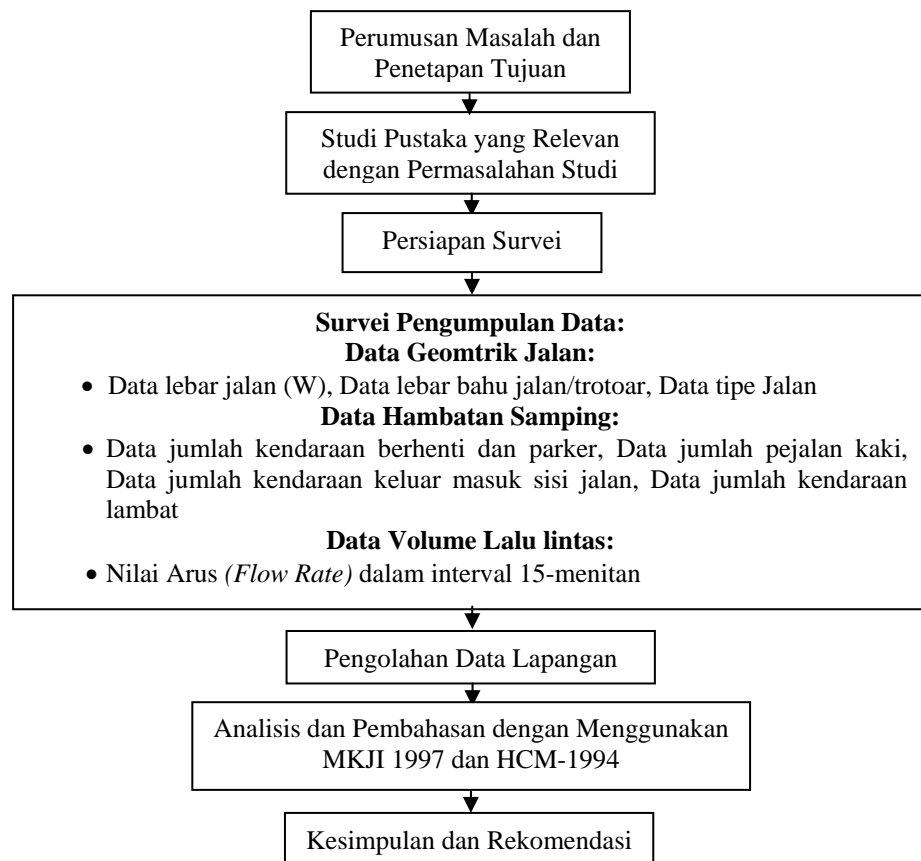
Perumusan Masalah dan Penetapan Tujuan

Studi Pustaka yang Relevan dengan Permasalahan Studi

Persiapan Survei

**Survei Pengumpulan Data:**
**Data Geomtrik Jalan:**

- Data lebar jalan (W), Data lebar bahu jalan/trotoar, Data tipe Jalan

**Data Hambatan Samping:**

- Data jumlah kendaraan berhenti dan parker, Data jumlah pejalan kaki, Data jumlah kendaraan keluar masuk sisi jalan, Data jumlah kendaraan lambat

**Data Volume Lalu lintas:**

- Nilai Arus *(Flow Rate)* dalam interval 15-menitan

Pengolahan Data Lapangan

Analisis dan Pembahasan dengan Menggunakan MKJI 1997 dan HCM-1994

Kesimpulan dan Rekomendasi